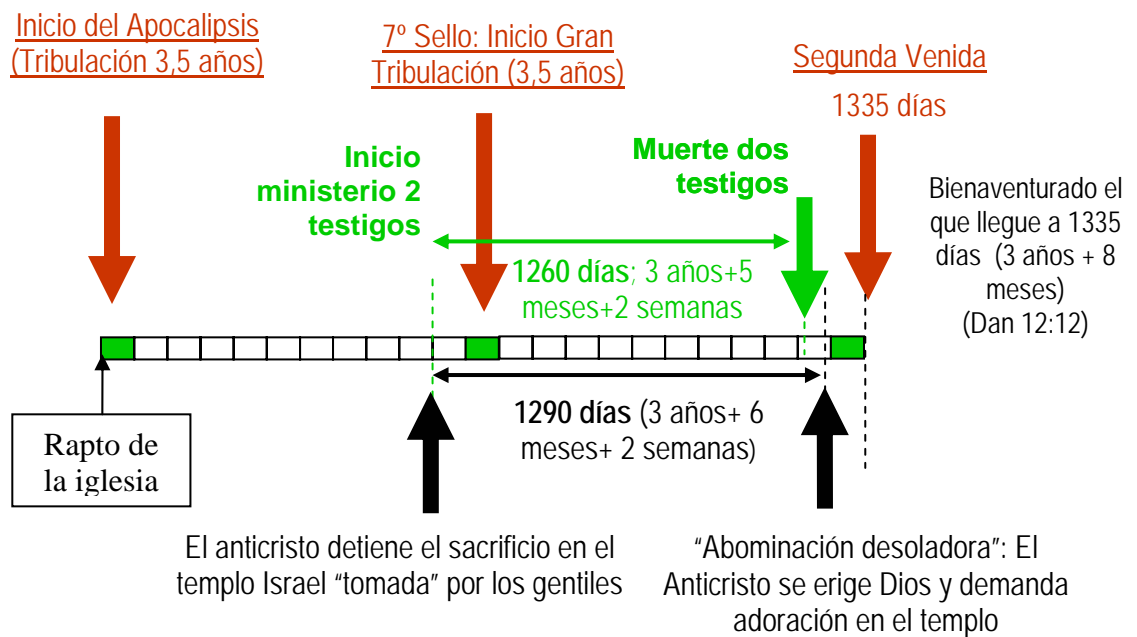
Inicio del Apocalipsis (Tribulación 3,5 años)

7º Sello: Inicio Gran Tribulación (3,5 años)

Segunda Venida

1335 días

Inicio ministerio 2 testigos

Muerte dos testigos

Bienaventurado el que llegue a 1335 días (3 años + 8 meses) (Dan 12:12)

1260 días; 3 años+5 meses+2 semanas

1290 días (3 años+ 6 meses+ 2 semanas)

Rapto de la iglesia

El anticristo detiene el sacrificio en el templo Israel "tomada" por los gentiles

"Abominación desoladora": El Anticristo se erige Dios y demanda adoración en el templo